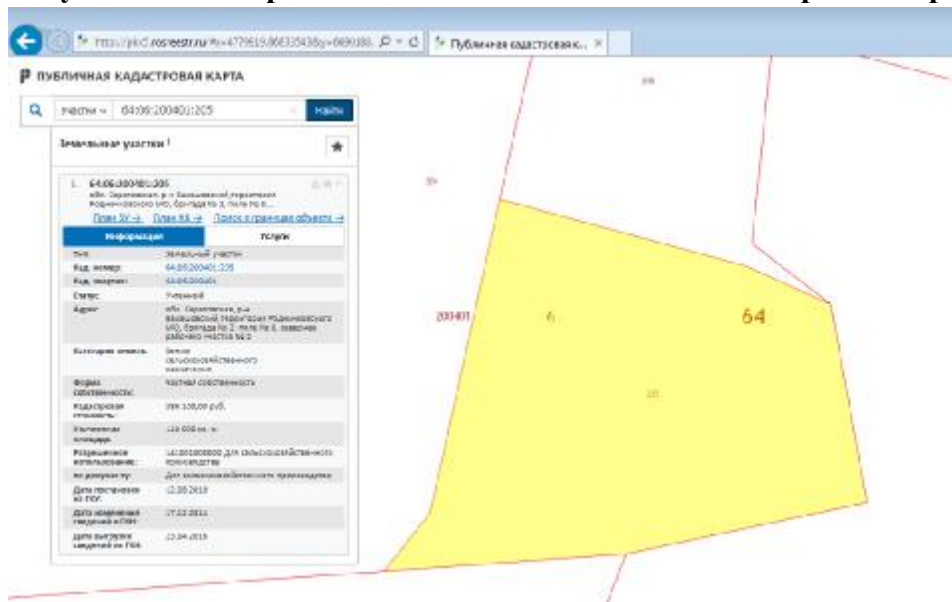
https://pkk5.rosreestr.ru/#x=4779919.868335438y=6690188. Публичная кадастровая к...

ПУБЛИЧНАЯ КАДАСТРОВАЯ КАРТА

Участки 64:06:200401:205 Найти

Земельные участки 1

1. 64:06:200401:205
обл. Саратовская, р-н Балашовский, территория Родничковского МО, бригада № 2, поле № 6...
План ЗУ → План КК → Поиск в границах объекта →

Информация Услуги

| | |
|---|---|
| Тип: | Земельный участок |
| Кад. номер: | 64:06:200401:205 |
| Кад. квартал: | 64:06:200401 |
| Статус: | Учтенный |
| Адрес: | обл. Саратовская, р-н Балашовский, территория Родничковского МО, бригада № 2, поле № 6, западная рабочего участка № 2 |
| Категория земель: | Земли сельскохозяйственного назначения |
| Форма собственности: | Частная собственность |
| Кадастровая стоимость: | 399 108,00 руб. |
| Уточненная площадь: | 118 000 кв. м |
| Разрешенное использование: | 141001000000 Для сельскохозяйственного производства |
| по документу: | Для сельскохозяйственного производства |
| Дата постановки на учет: | 12.08.2013 |
| Дата изменения сведений в ГКН: | 17.02.2014 |
| Дата выгрузки сведений из ГКН: | 13.04.2015 |

200401

64

205